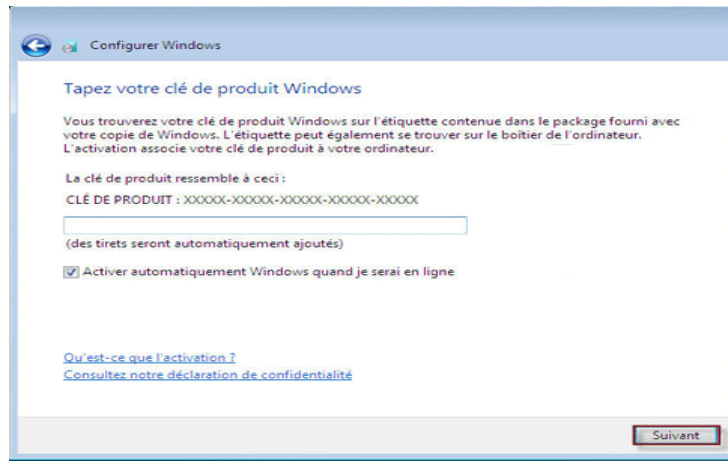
Configurer Windows

Tapez votre clé de produit Windows

Vous trouverez votre clé de produit Windows sur l'étiquette contenue dans le package fourni avec votre copie de Windows. L'étiquette peut également se trouver sur le boîtier de l'ordinateur. L'activation associe votre clé de produit à votre ordinateur.

La clé de produit ressemble à ceci :

CLÉ DE PRODUIT : XXXXX-XXXXX-XXXXX-XXXXX-XXXXX

(des tirets seront automatiquement ajoutés)

Activer automatiquement Windows quand je serai en ligne

Qu'est-ce que l'activation ?

Consultez notre déclaration de confidentialité

Suivant